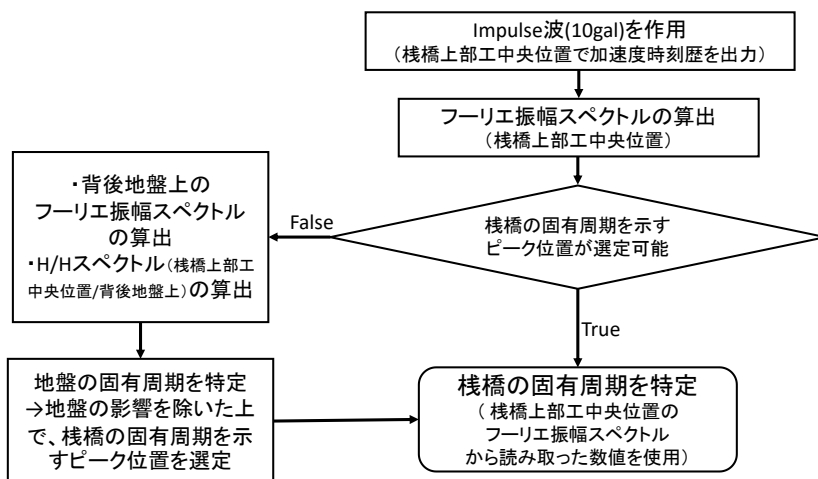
Impulse波(10gal)を作用
（桟橋上部工中央位置で加速度時刻歴を出力）

フーリエ振幅スペクトルの算出
（桟橋上部工中央位置）

桟橋の固有周期を示す
ピーク位置が選定可能

False

・背後地盤上の
フーリエ振幅スペクトル
の算出
・H/Hスペクトル(桟橋上部工中央位置/背後地盤上)の算出

True

地盤の固有周期を特定
→地盤の影響を除いた上で、桟橋の固有周期を示すピーク位置を選定

桟橋の固有周期を特定
（桟橋上部工中央位置の
フーリエ振幅スペクトル
から読み取った数値を使用）